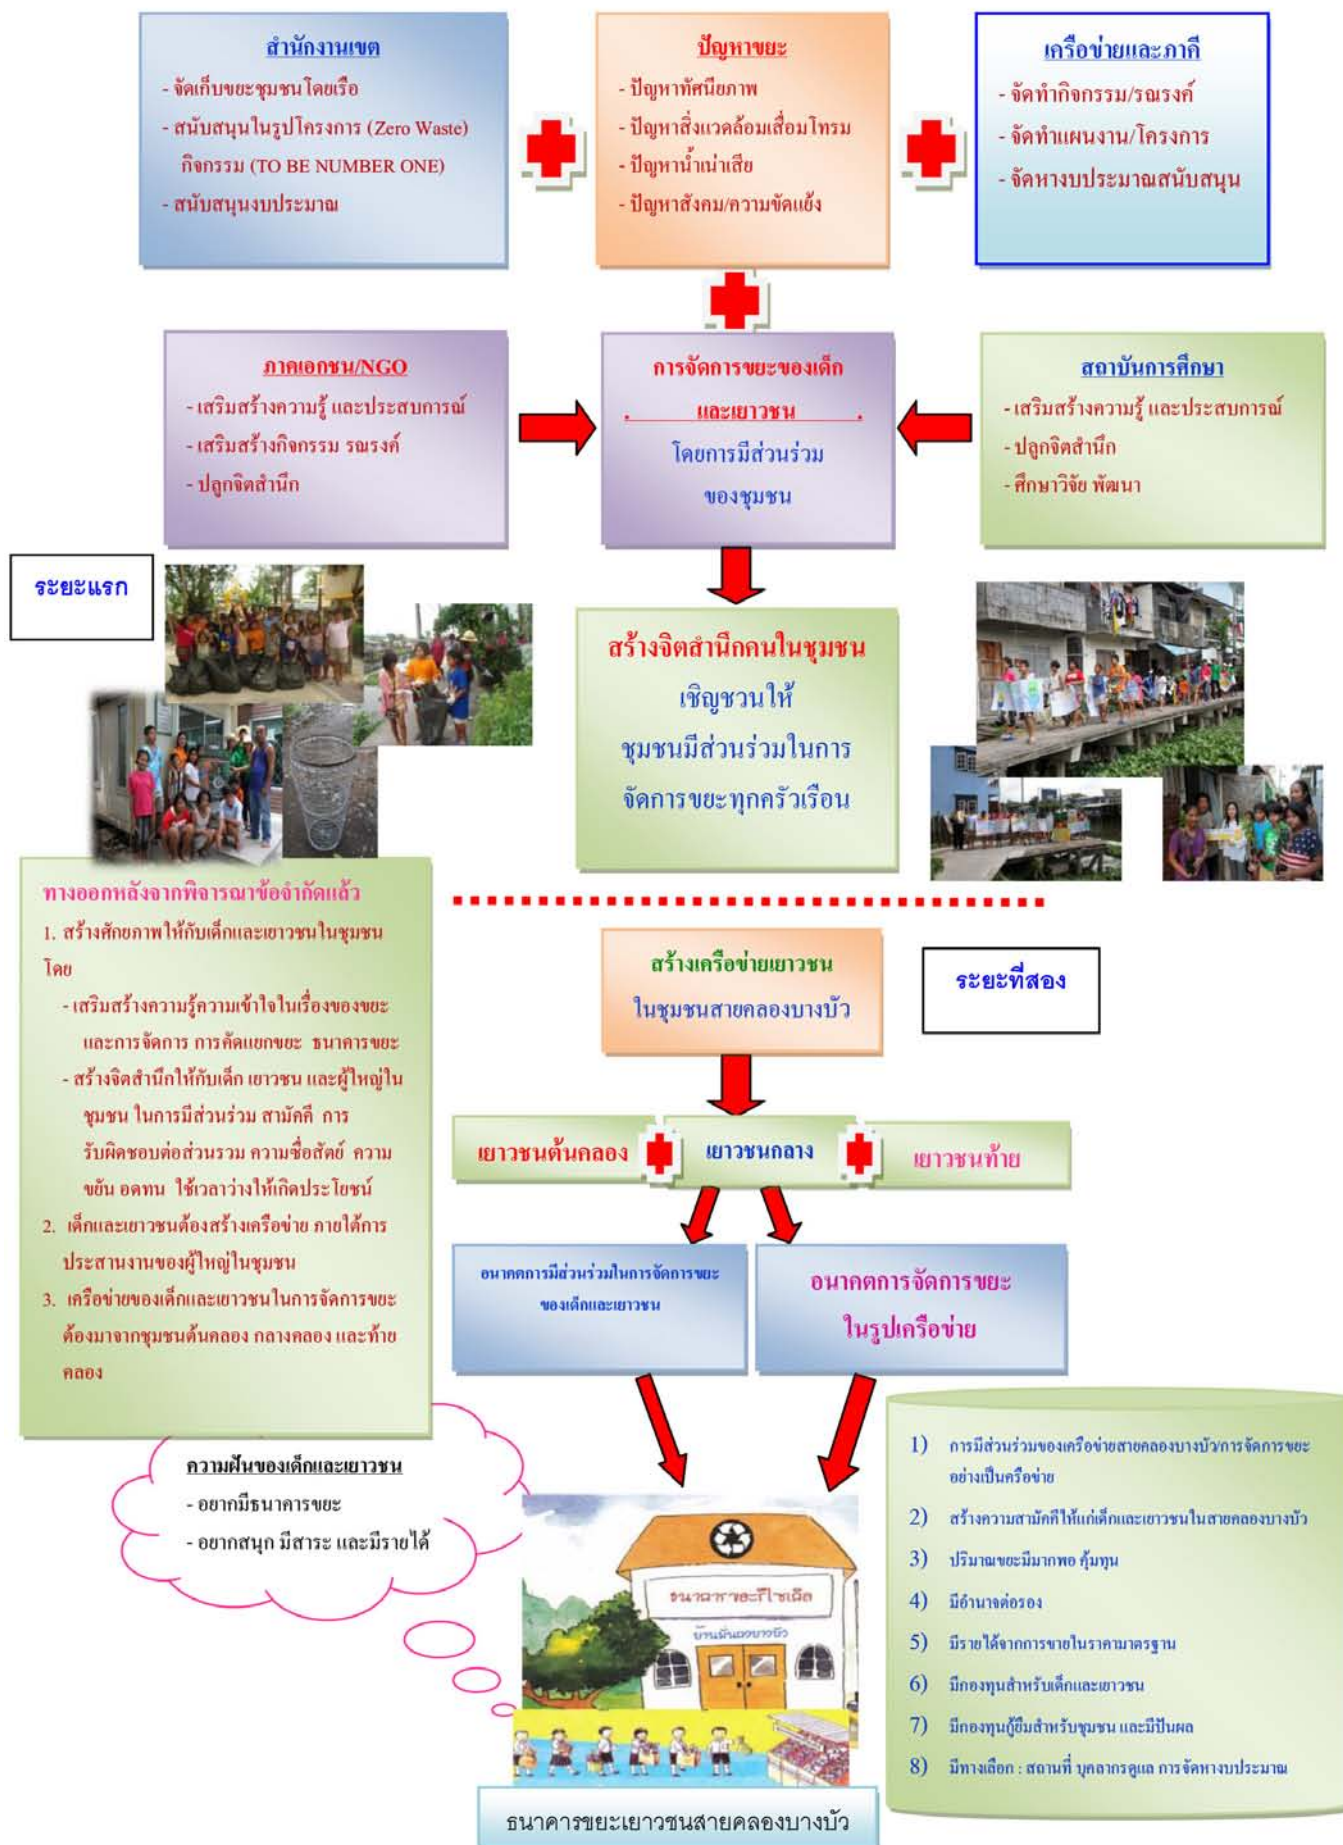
สำนักงานเขต
- จัดเก็บขยะชุมชนโดยเรือ
- สนับสนุนในรูปโครงการ (Zero Waste) กิจกรรม (TO BE NUMBER ONE)
- สนับสนุนงบประมาณ

ปัญหาขยะ
- ปัญหาทัศนียภาพ
- ปัญหาสิ่งแวดล้อมเสื่อมโทรม
- ปัญหาน้ำเน่าเสีย
- ปัญหาสังคม/ความขัดแย้ง

เครือข่ายและภาคี
- จัดทำกิจกรรม/รณรงค์
- จัดทำแผนงาน/โครงการ
- จัดหางบประมาณสนับสนุน

ภาคเอกชน/NGO
- เสริมสร้างความรู้ และประสบการณ์
- เสริมสร้างกิจกรรม รณรงค์
- ปลูกจิตสำนึก

การจัดการขยะของเด็กและเยาวชน
โดยการมีส่วนร่วมของชุมชน

สถาบันการศึกษา
- เสริมสร้างความรู้ และประสบการณ์
- ปลูกจิตสำนึก
- ศึกษาวิจัย พัฒนา

ระยะแรก

สร้างจิตสำนึกคนในชุมชน
เชิญชวนให้ชุมชนมีส่วนร่วมในการจัดการขยะทุกครัวเรือน

ทางออกหลังจากพิจารณาข้อจำกัดแล้ว
1. สร้างศักยภาพให้กับเด็กและเยาวชนในชุมชนโดย
- เสริมสร้างความรู้ความเข้าใจในเรื่องของขยะและการจัดการ การคัดแยกขยะ ธนาคารขยะ
- สร้างจิตสำนึกให้กับเด็ก เยาวชน และผู้ใหญ่ในชุมชน ในการมีส่วนร่วม สามัคคี การรับผิดชอบต่อส่วนรวม ความซื่อสัตย์ ความขยัน อดทน ใช้เวลาว่างให้เกิดประโยชน์
2. เด็กและเยาวชนต้องสร้างเครือข่าย ภายใต้การประสานงานของผู้ใหญ่ในชุมชน
3. เครือข่ายของเด็กและเยาวชนในการจัดการขยะต้องมาจากชุมชนต้นคลอง กลางคลอง และท้ายคลอง

สร้างเครือข่ายเยาวชน
ในชุมชนสายคลองบางบัว

ระยะที่สอง

เยาวชนต้นคลอง
เยาวชนกลาง
เยาวชนท้าย

อนาคตการมีส่วนร่วมในการจัดการขยะของเด็กและเยาวชน

อนาคตการจัดการขยะ
ในรูปเครือข่าย

ความฝันของเด็กและเยาวชน
- อยากมีธนาคารขยะ
- อยากสนุก มีสาระ และมีรายได้

ธนาคารขยะรีไซเคิล
บ้านต้นคลองบางบัว

1) การมีส่วนร่วมของเครือข่ายสายคลองบางบัวการจัดการขยะอย่างเป็นเครือข่าย
2) สร้างความสามัคคีให้แก่เด็กและเยาวชนในสายคลองบางบัว
3) ปริมาณขยะมีมากพอ คุ้มทุน
4) มีอำนาจต่อรอง
5) มีรายได้จากการขายในราคามาตรฐาน
6) มีกองทุนสำหรับเด็กและเยาวชน
7) มีกองทุนกู้ยืมสำหรับชุมชน และมีปันผล
8) มีทางเลือก : สถานที่ บุคลากรดูแล การจัดหางบประมาณ

ธนาคารขยะเยาวชนสายคลองบางบัว